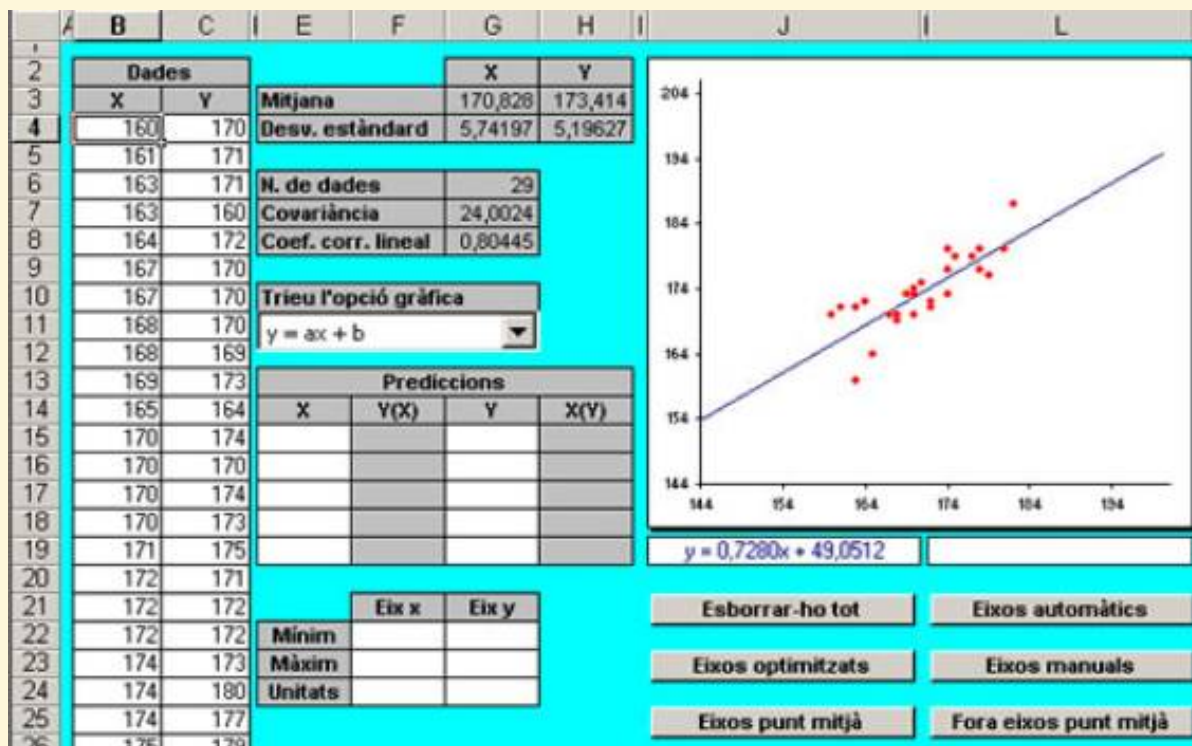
| | A | B | C | | E | F | G | H | | J | | L |
|---|---|---|---|---|---|---|---|---|---|---|---|---|

| | Dades | |
|---|---|---|
| | X | Y |
| 4 | 160 | 170 |
| 5 | 161 | 171 |
| 6 | 163 | 171 |
| 7 | 163 | 160 |
| 8 | 164 | 172 |
| 9 | 167 | 170 |
| 10 | 167 | 170 |
| 11 | 168 | 170 |
| 12 | 168 | 169 |
| 13 | 169 | 173 |
| 14 | 165 | 164 |
| 15 | 170 | 174 |
| 16 | 170 | 170 |
| 17 | 170 | 174 |
| 18 | 170 | 173 |
| 19 | 171 | 175 |
| 20 | 172 | 171 |
| 21 | 172 | 172 |
| 22 | 172 | 172 |
| 23 | 174 | 173 |
| 24 | 174 | 180 |
| 25 | 174 | 177 |
| 26 | 175 | 179 |

| | X | Y |
|---|---|---|
| Mitjana | 170,828 | 173,414 |
| Desv. estàndard | 5,74197 | 5,19627 |

| | |
|---|---|
| N. de dades | 29 |
| Covariància | 24,0024 |
| Coef. corr. lineal | 0,80445 |

Trieu l'opció gràfica
y = ax + b

| Prediccions | | | |
|---|---|---|---|
| X | Y(X) | Y | X(Y) |
| | | | |

| | Eix x | Eix y |
|---|---|---|
| Mínim | | |
| Màxim | | |
| Unitats | | |

204
194
184
174
164
154
144
144 154 164 174 184 194

y = 0,7280x + 49,0512

Esborrar-ho tot
Eixos automàtics
Eixos optimitzats
Eixos manuals
Eixos punt mitjà
Fora eixos punt mitjà